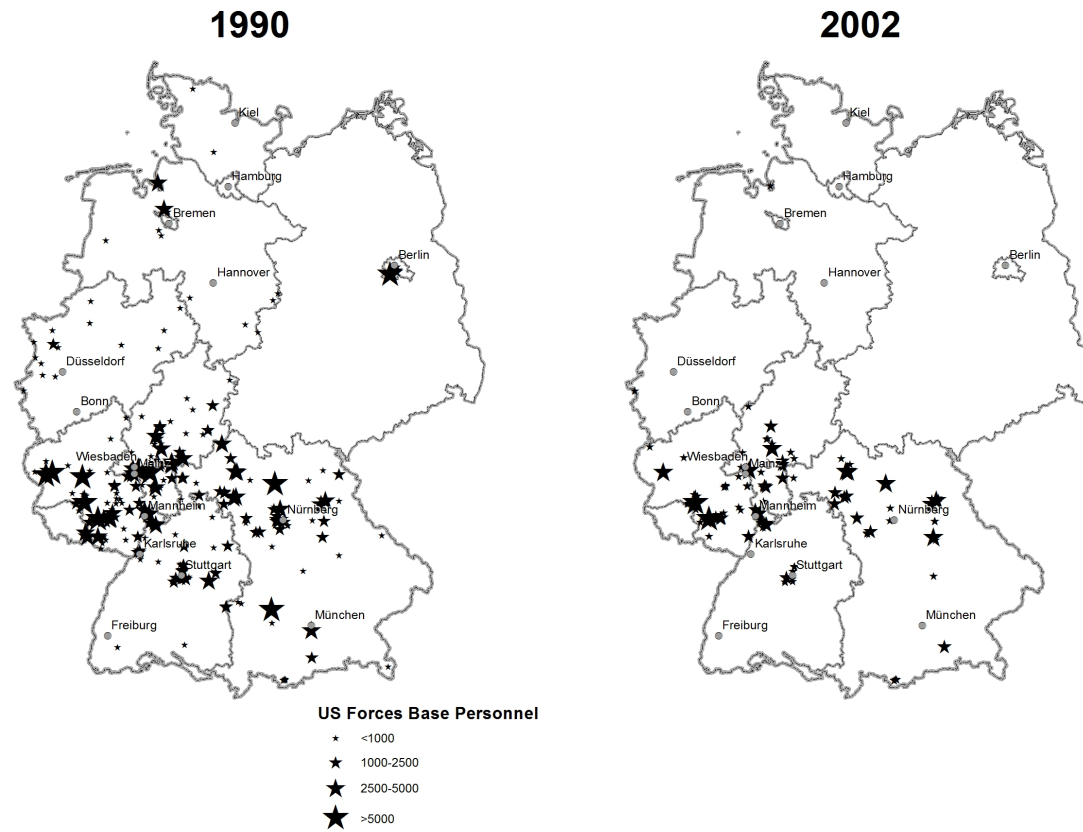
1990

Kiel
Hamburg
Bremen
Berlin
Hannover
Düsseldorf
Bonn
Wiesbaden
Mainz
Mannheim
Nürnberg
Karlsruhe
Stuttgart
Freiburg
München

2002

Kiel
Hamburg
Bremen
Berlin
Hannover
Düsseldorf
Bonn
Wiesbaden
Mainz
Mannheim
Nürnberg
Karlsruhe
Stuttgart
Freiburg
München

US Forces Base Personnel
<1000
1000-2500
2500-5000
>5000